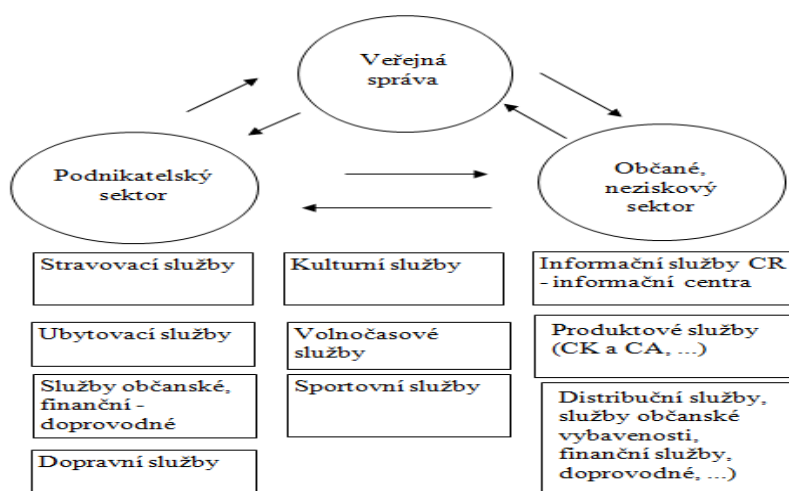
Veřejná správa

Podnikatelský sektor

Občané, neziskový sektor

Stravovací služby

Ubytovací služby

Služby občanské, finanční - doprovodné

Dopravní služby

Kulturní služby

Volnočasové služby

Sportovní služby

Informační služby CR - informační centra

Produktové služby (CK a CA, ...)

Distribuční služby, služby občanské vybavenosti, finanční služby, doprovodné, ...)